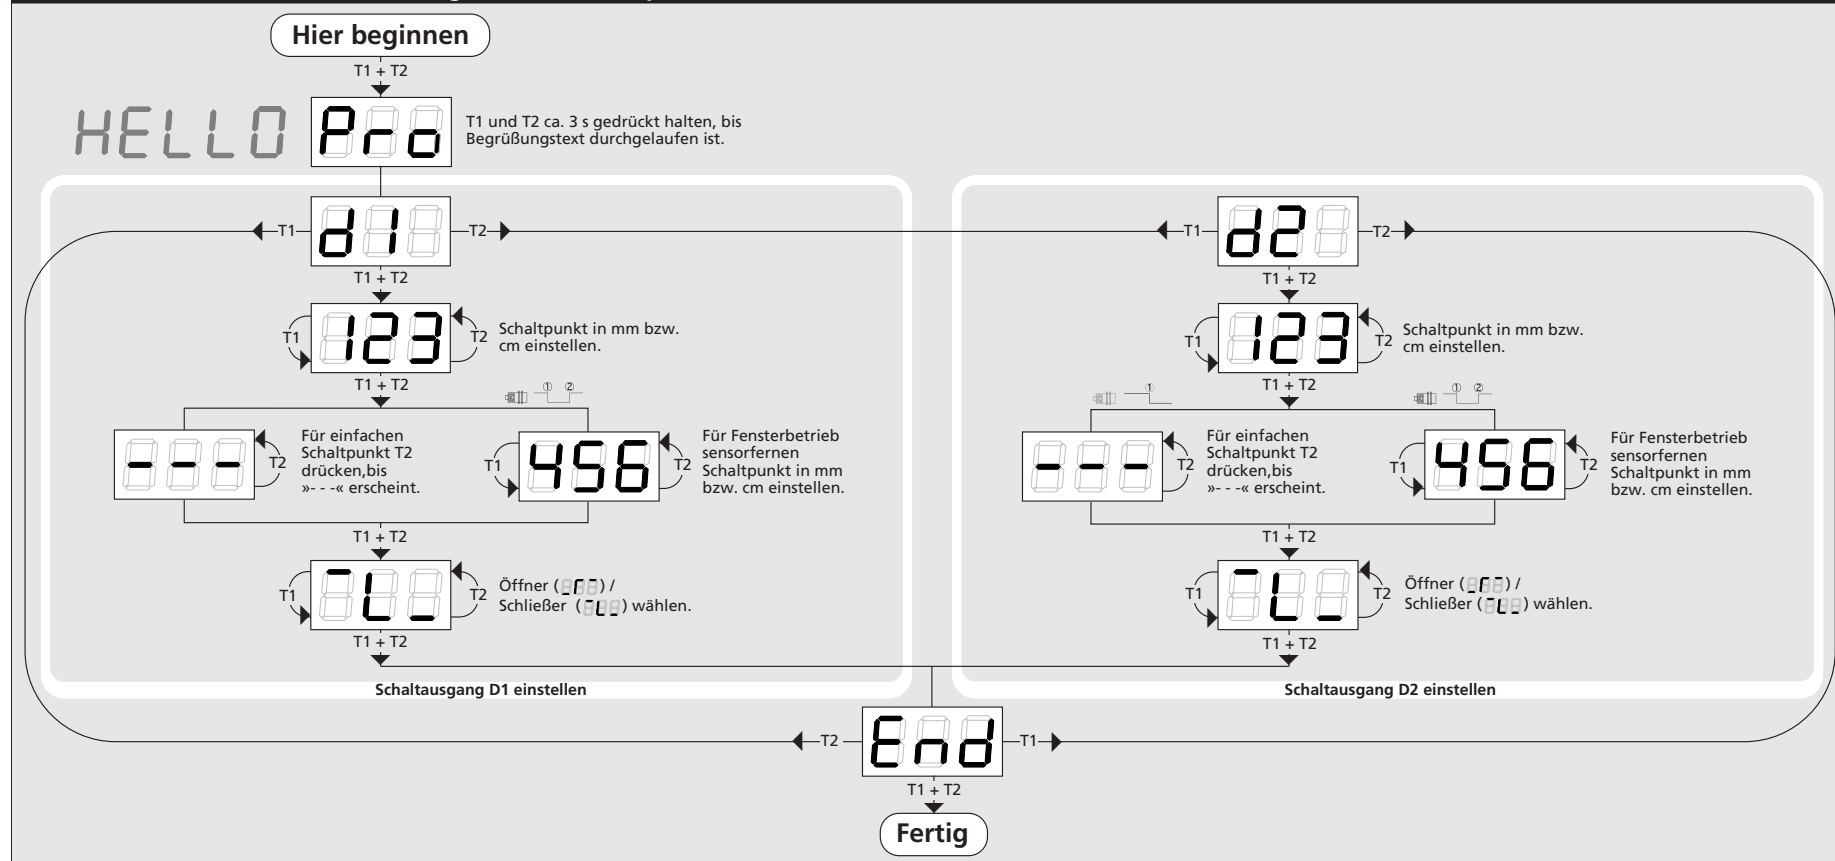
Hier beginnen

T1 + T2

HELLO

Pro

T1 und T2 ca. 3 s gedrückt halten, bis Begrüßungstext durchgelaufen ist.

T1 d1 T2

T1 + T2

T1 123 T2 Schaltpunkt in mm bzw. cm einstellen.

T1 + T2

① ②

--- T2 Für einfachen Schaltpunkt T2 drücken,bis »- - -« erscheint.

T1 456 T2 Für Fensterbetrieb sensorfernen Schaltpunkt in mm bzw. cm einstellen.

T1 + T2

T1 T2 Öffner ( ) / Schließer ( ) wählen.

T1 + T2

Schaltausgang D1 einstellen

T1 d2 T2

T1 + T2

T1 123 T2 Schaltpunkt in mm bzw. cm einstellen.

T1 + T2

①

① ②

--- T2 Für einfachen Schaltpunkt T2 drücken,bis »- - -« erscheint.

T1 456 T2 Für Fensterbetrieb sensorfernen Schaltpunkt in mm bzw. cm einstellen.

T1 + T2

T1 T2 Öffner ( ) / Schließer ( ) wählen.

T1 + T2

Schaltausgang D2 einstellen

T2 End T1

T1 + T2

Fertig